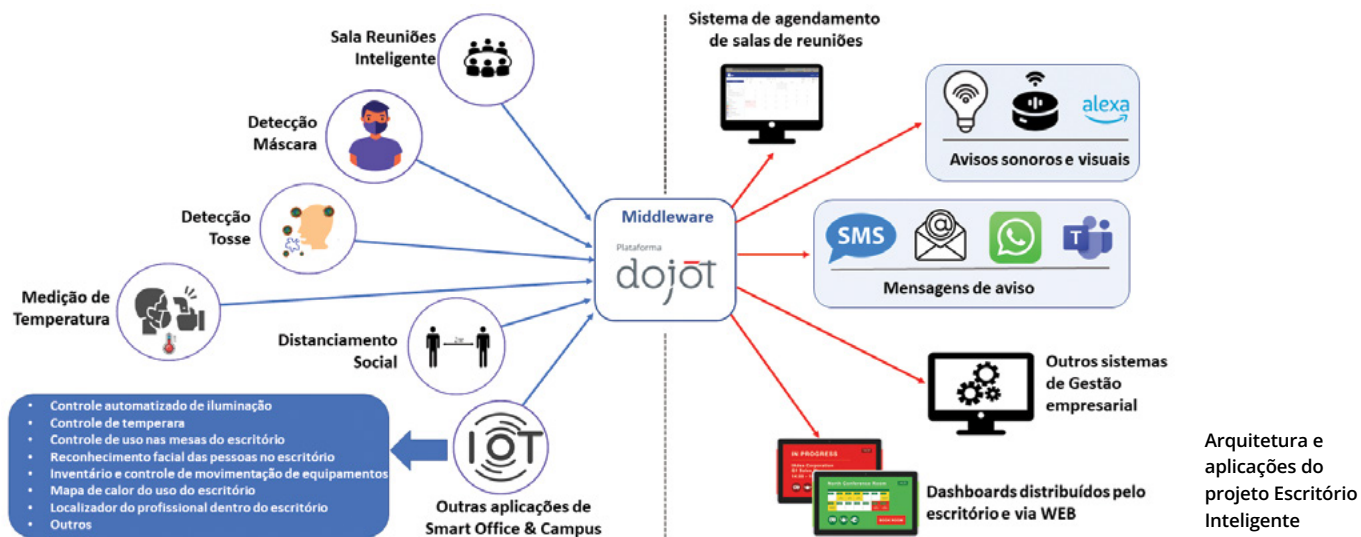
Sala Reuniões Inteligente

Detecção Máscara

Detecção Tosse

Medição de Temperatura

Distanciamento Social

2m

- Controle automatizado de iluminação
- Controle de temperara
- Controle de uso nas mesas do escritório
- Reconhecimento facial das pessoas no escritório
- Inventário e controle de movimentação de equipamentos
- Mapa de calor do uso do escritório
- Localizador do profissional dentro do escritório
- Outros

IOT

Outras aplicações de Smart Office & Campus

Middleware

Plataforma

dojot

Sistema de agendamento de salas de reuniões

alexa

Avisos sonoros e visuais

SMS

T

Mensagens de aviso

Outros sistemas de Gestão empresarial

IN PROGRESS

Dashboards distribuídos pelo escritório e via WEB

Arquitetura e aplicações do projeto Escritório Inteligente